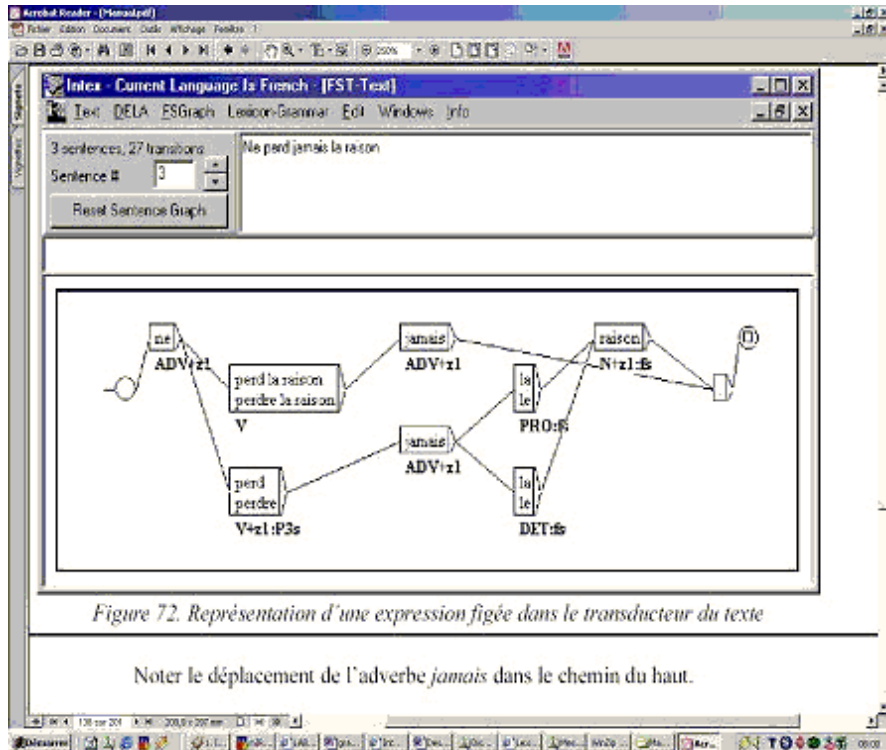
Acrobat Reader - [Manual.pdf]

Fichier Edition Document Outils Affichage Fenêtre ?

Intex - Current Language is French - [FST-Text]

Text DELA FSGraph Lexicon-Grammar Edit Windows Info

3 sentences, 27 transitions

Sentence # 3

Reset Sentence Graph

Ne perd jamais la raison

ne
ADV+z1

perd la raison
perdre la raison
V

jamais
ADV+z1

jamais
ADV+z1

perd
perdre
V+z1:P3s

la
le
PRO:fs

la
le
DET:fs

raison
N+z1:fs

Figure 72. Représentation d'une expression figée dans le transducteur du texte

Noter le déplacement de l'adverbe *jamais* dans le chemin du haut.

138 sur 201

Démarrer